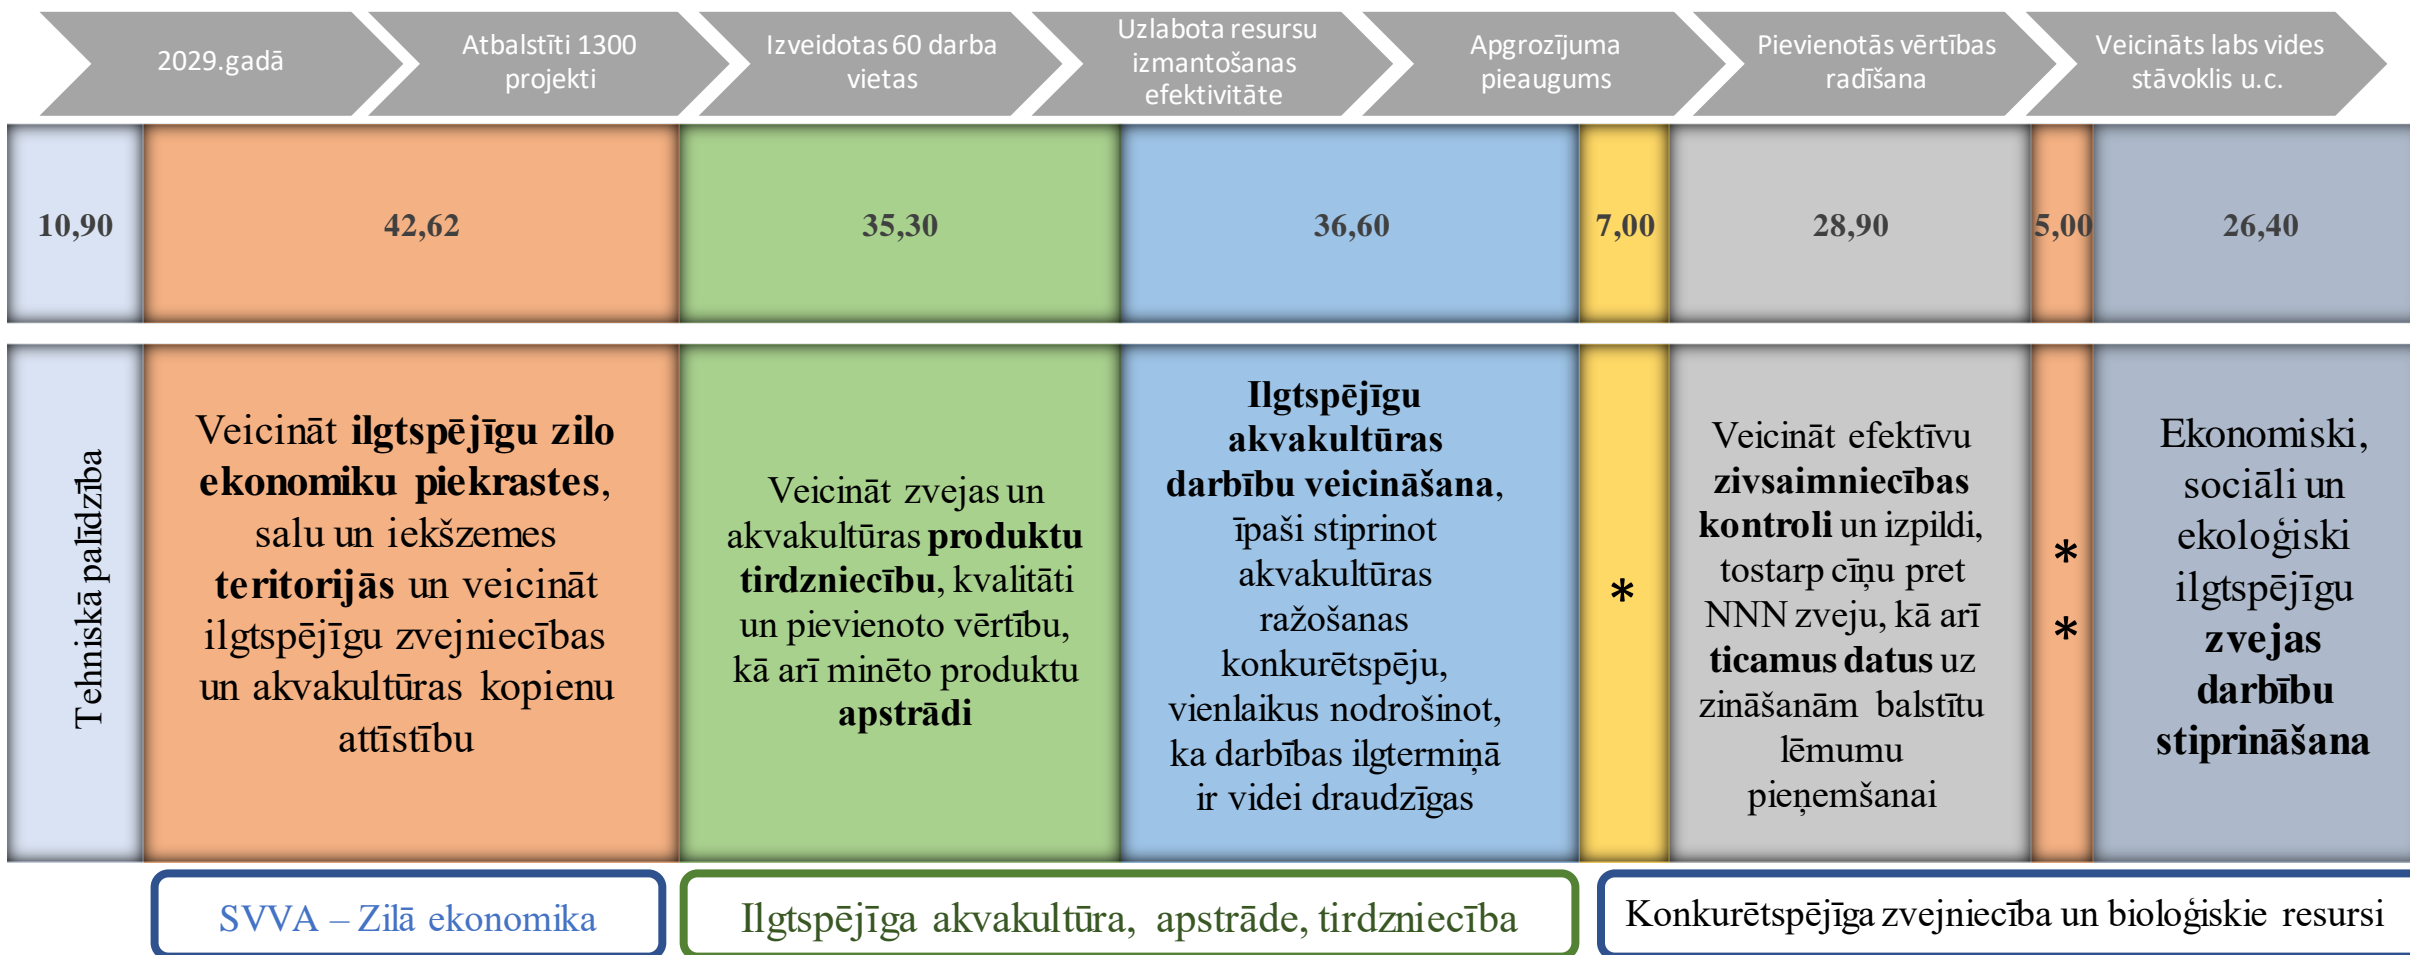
2029.gadā

Atbalstīti 1300 projekti

Izveidotas 60 darba vietas

Uzlabota resursu izmantošanas efektivitāte

Apgrozījuma pieaugums

Pievienotās vērtības radīšana

Veicināts labs vides stāvoklis u.c.

| 10,90 | 42,62 | 35,30 | 36,60 | 7,00 | 28,90 | 5,00 | 26,40 |
|---|---|---|---|---|---|---|---|
| Tehniskā palīdzība | Veicināt **ilgtspējīgu zilo ekonomiku piekrastes**, salu un iekšzemes **teritorijās** un veicināt ilgtspējīgu zvejniecības un akvakultūras kopienu attīstību | Veicināt zvejas un akvakultūras **produktu tirdzniecību**, kvalitāti un pievienoto vērtību, kā arī minēto produktu **apstrādi** | **Ilgtspējīgu akvakultūras darbību veicināšana**, īpaši stiprinot akvakultūras ražošanas konkurētspēju, vienlaikus nodrošinot, ka darbības ilgtermiņā ir videi draudzīgas | * | Veicināt efektīvu **zivsaimniecības kontroli** un izpildi, tostarp cīņu pret NNN zveju, kā arī **ticamus datus** uz zināšanām balstītu lēmumu pieņemšanai | * * | Ekonomiski, sociāli un ekoloģiski ilgtspējīgu **zvejas darbību stiprināšana** |

SVVA – Zilā ekonomika

Ilgtspējīga akvakultūra, apstrāde, tirdzniecība

Konkurētspējīga zvejniecība un bioloģiskie resursi